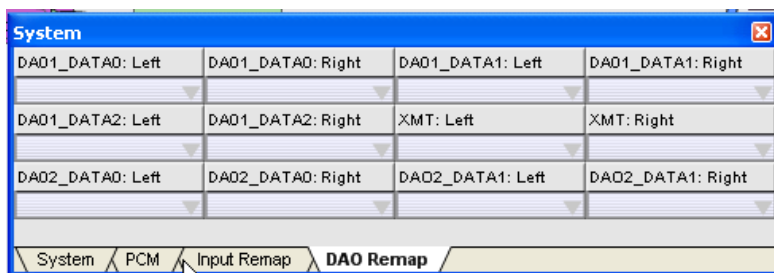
System

| DA01_DATA0: Left | DA01_DATA0: Right | DA01_DATA1: Left | DA01_DATA1: Right |
|---|---|---|---|
| | | | |
| DA01_DATA2: Left | DA01_DATA2: Right | XMT: Left | XMT: Right |
| | | | |
| DA02_DATA0: Left | DA02_DATA0: Right | DAO2_DATA1: Left | DAO2_DATA1: Right |
| | | | |

System PCM Input Remap DAO Remap